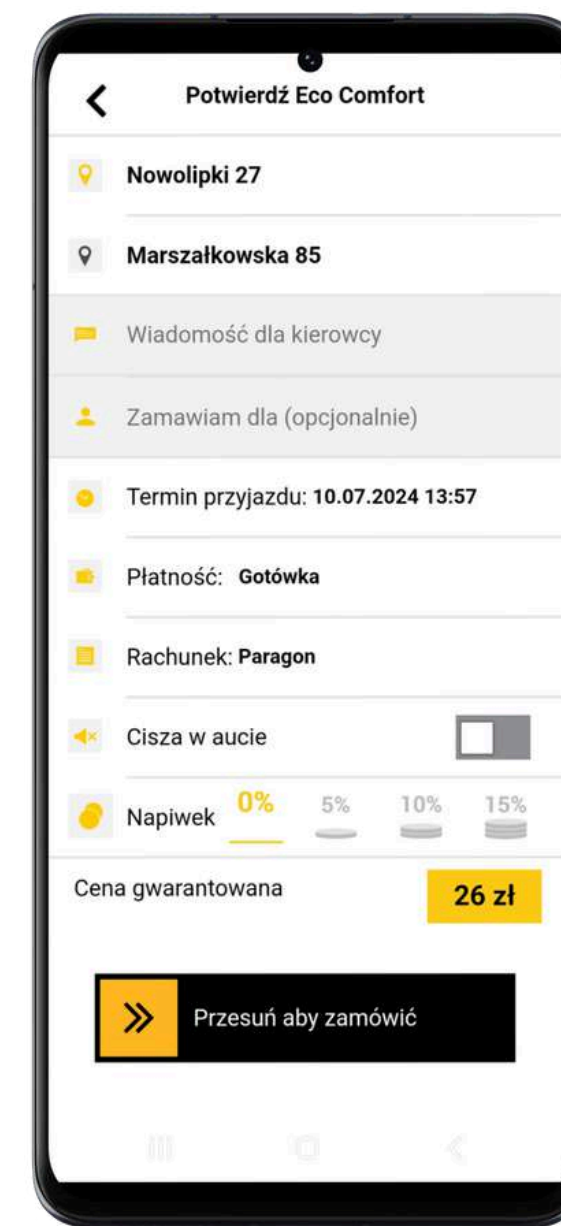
Potwierdź Eco Comfort

Nowolipki 27

Marszałkowska 85

Wiadomość dla kierowcy

Zamawiam dla (opcjonalnie)

Termin przyjazdu: 10.07.2024 13:57

Płatność: Gotówka

Rachunek: Paragon

Cisza w aucie

Napiwek 0% 5% 10% 15%

Cena gwarantowana 26 zł

Przesuń aby zamówić